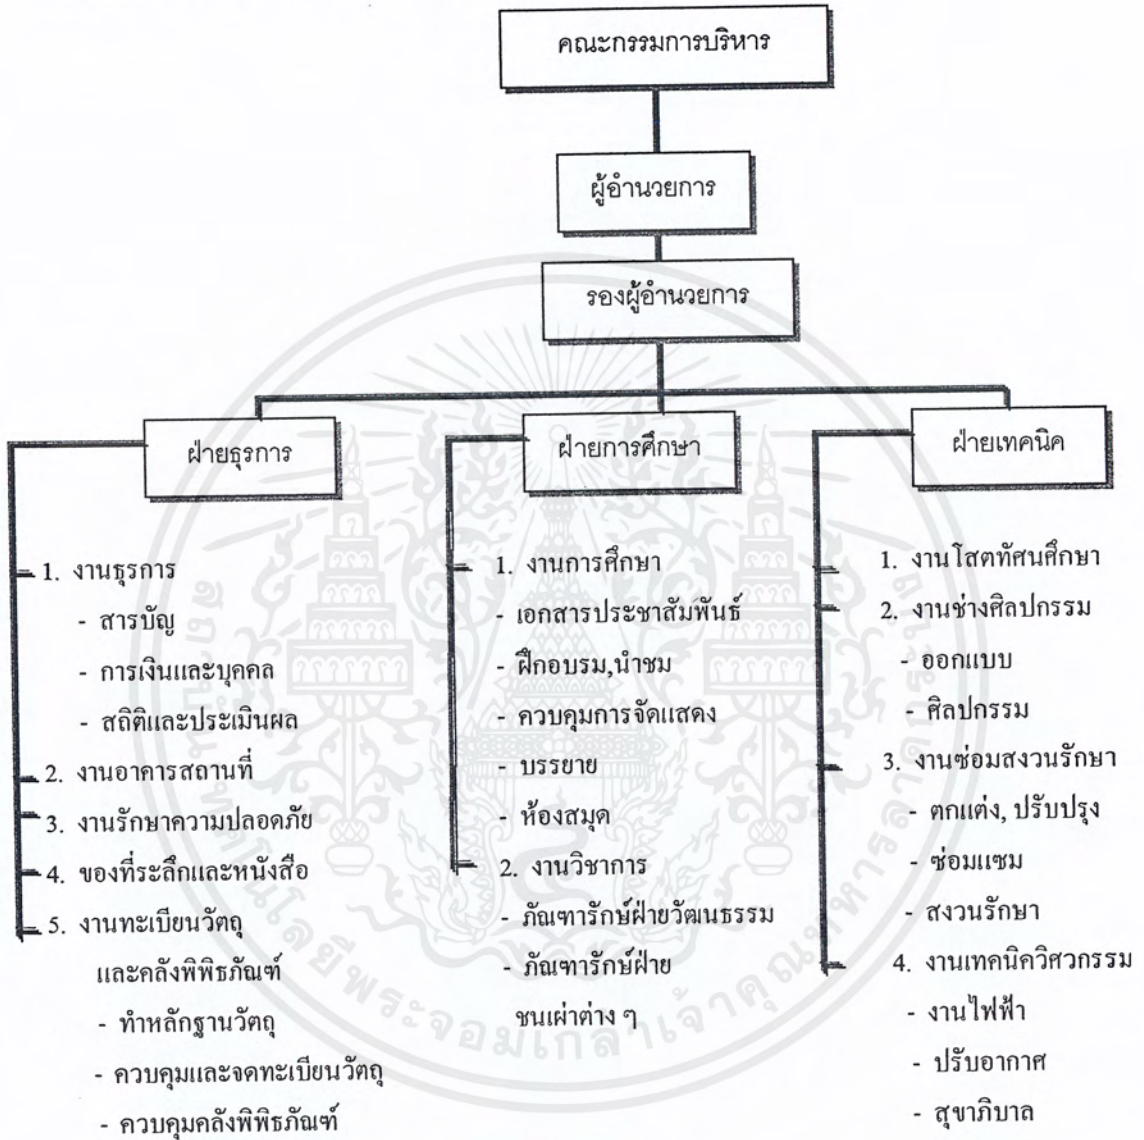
คณะกรรมการบริหาร

ผู้อำนวยการ

รองผู้อำนวยการ

ฝ่ายธุรการ

1. งานธุรการ
- สารบัญ
- การเงินและบุคคล
- สถิติและประเมินผล
2. งานอาคารสถานที่
3. งานรักษาความปลอดภัย
4. ของที่ระลึกและหนังสือ
5. งานทะเบียนวัตถุ และคลังพิพิธภัณฑ์
- ทำหลักฐานวัตถุ
- ควบคุมและจดทะเบียนวัตถุ
- ควบคุมคลังพิพิธภัณฑ์

ฝ่ายการศึกษา

1. งานการศึกษา
- เอกสารประชาสัมพันธ์
- ฝึกอบรม,นำชม
- ควบคุมการจัดแสดง
- บรรยาย
- ห้องสมุด
2. งานวิชาการ
- ภัณฑารักษ์ฝ่ายวัฒนธรรม
- ภัณฑารักษ์ฝ่าย ชนเผ่าต่าง ๆ

ฝ่ายเทคนิค

1. งานโสตทัศนศึกษา
2. งานช่างศิลปกรรม
- ออกแบบ
- ศิลปกรรม
3. งานซ่อมสงวนรักษา
- ตกแต่ง, ปรับปรุง
- ซ่อมแซม
- สงวนรักษา
4. งานเทคนิควิศวกรรม
- งานไฟฟ้า
- ปรับอากาศ
- สุขาภิบาล